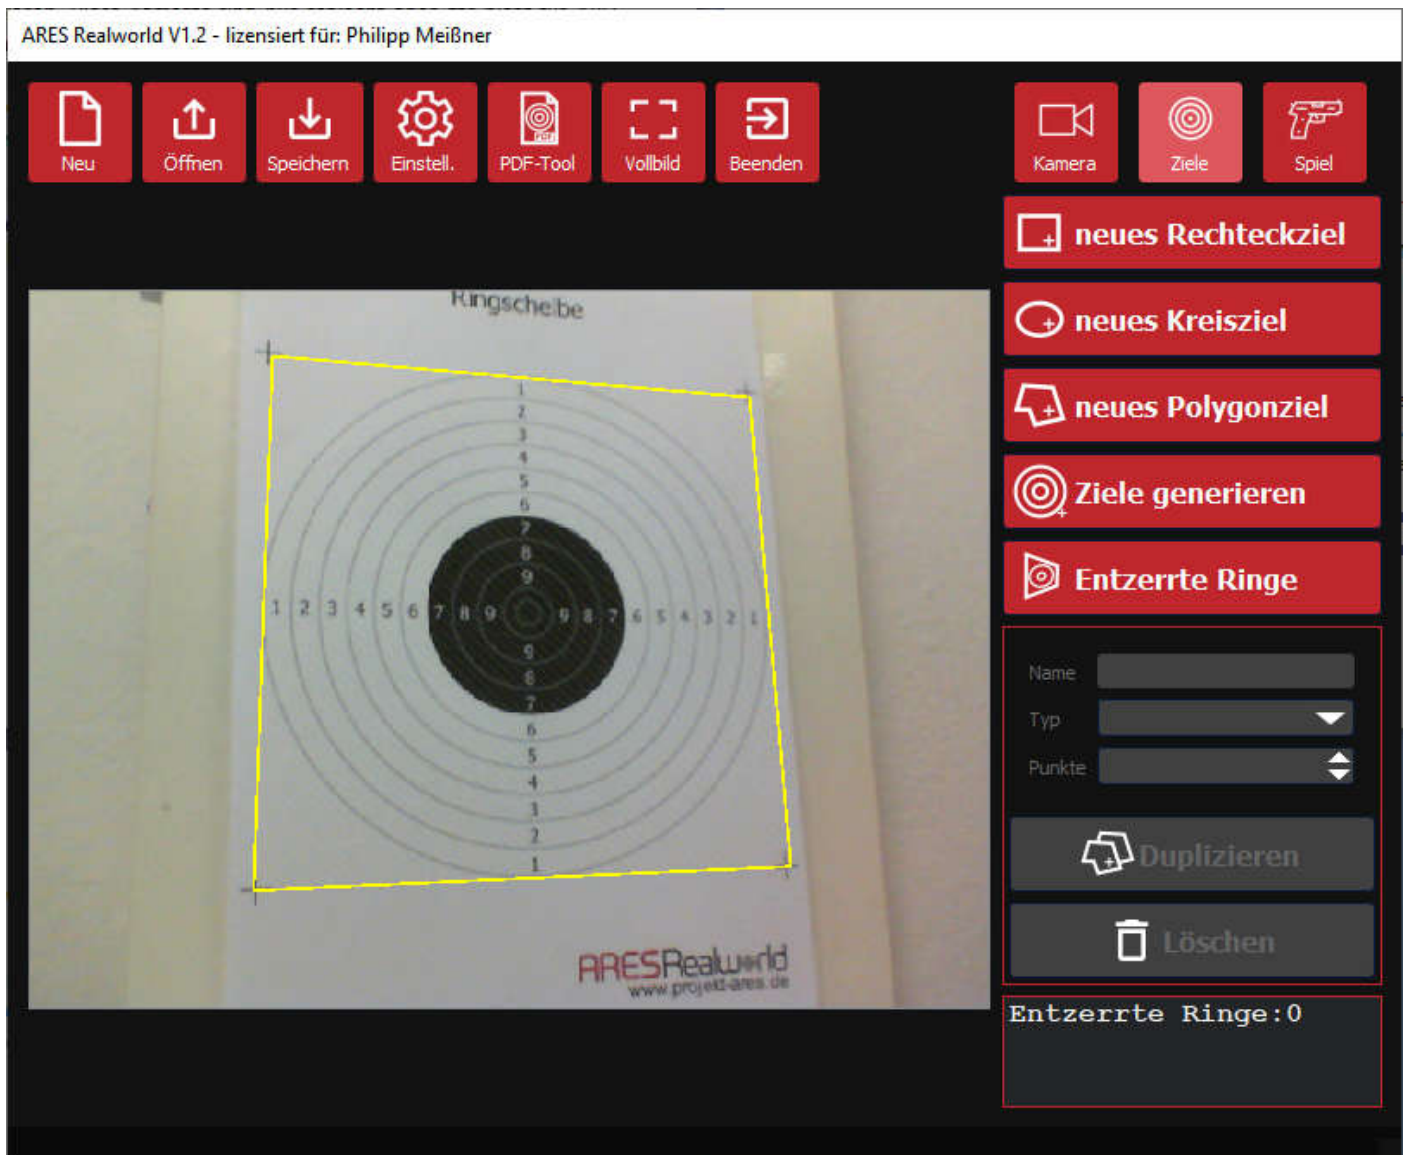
ARES Realworld V1.2 - lizensiert für: Philipp Meißner

Neu
Öffnen
Speichern
Einstell.
PDF-Tool
Vollbild
Beenden

Kamera
Ziele
Spiel

neues Rechteckziel
neues Kreisziel
neues Polygonziel
Ziele generieren
Entzerrte Ringe

Ringscheibe

1 2 3 4 5 6 7 8 9 9 8 7 6 5 4 3 2 1

1 2 3 4 5 6 7 8 9 9 8 7 6 5 4 3 2 1

ARESRealworld
www.projekt-ares.de

Name
Typ
Punkte

Duplizieren
Löschen

Entzerrte Ringe:0